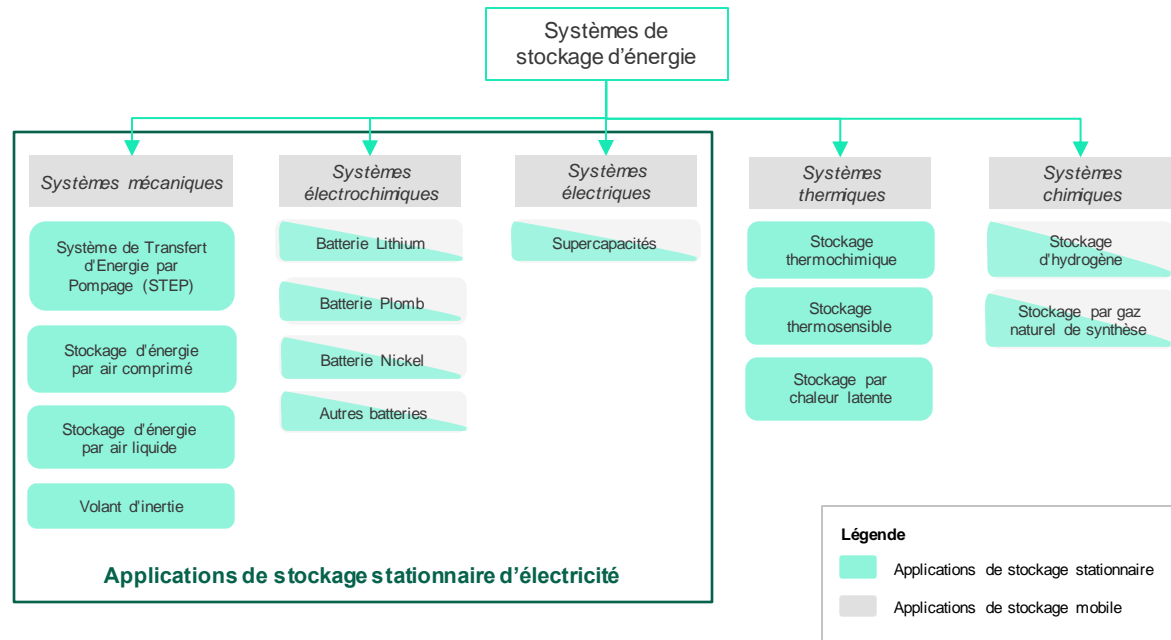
Systèmes de stockage d'énergie

Systèmes mécaniques

Système de Transfert d'Energie par Pompage (STEP)

Stockage d'énergie par air comprimé

Stockage d'énergie par air liquide

Volant d'inertie

Systèmes électrochimiques

Batterie Lithium

Batterie Plomb

Batterie Nickel

Autres batteries

Systèmes électriques

Supercapacités

Applications de stockage stationnaire d'électricité

Systèmes thermiques

Stockage thermochimique

Stockage thermosensible

Stockage par chaleur latente

Systèmes chimiques

Stockage d'hydrogène

Stockage par gaz naturel de synthèse

Légende

Applications de stockage stationnaire

Applications de stockage mobile